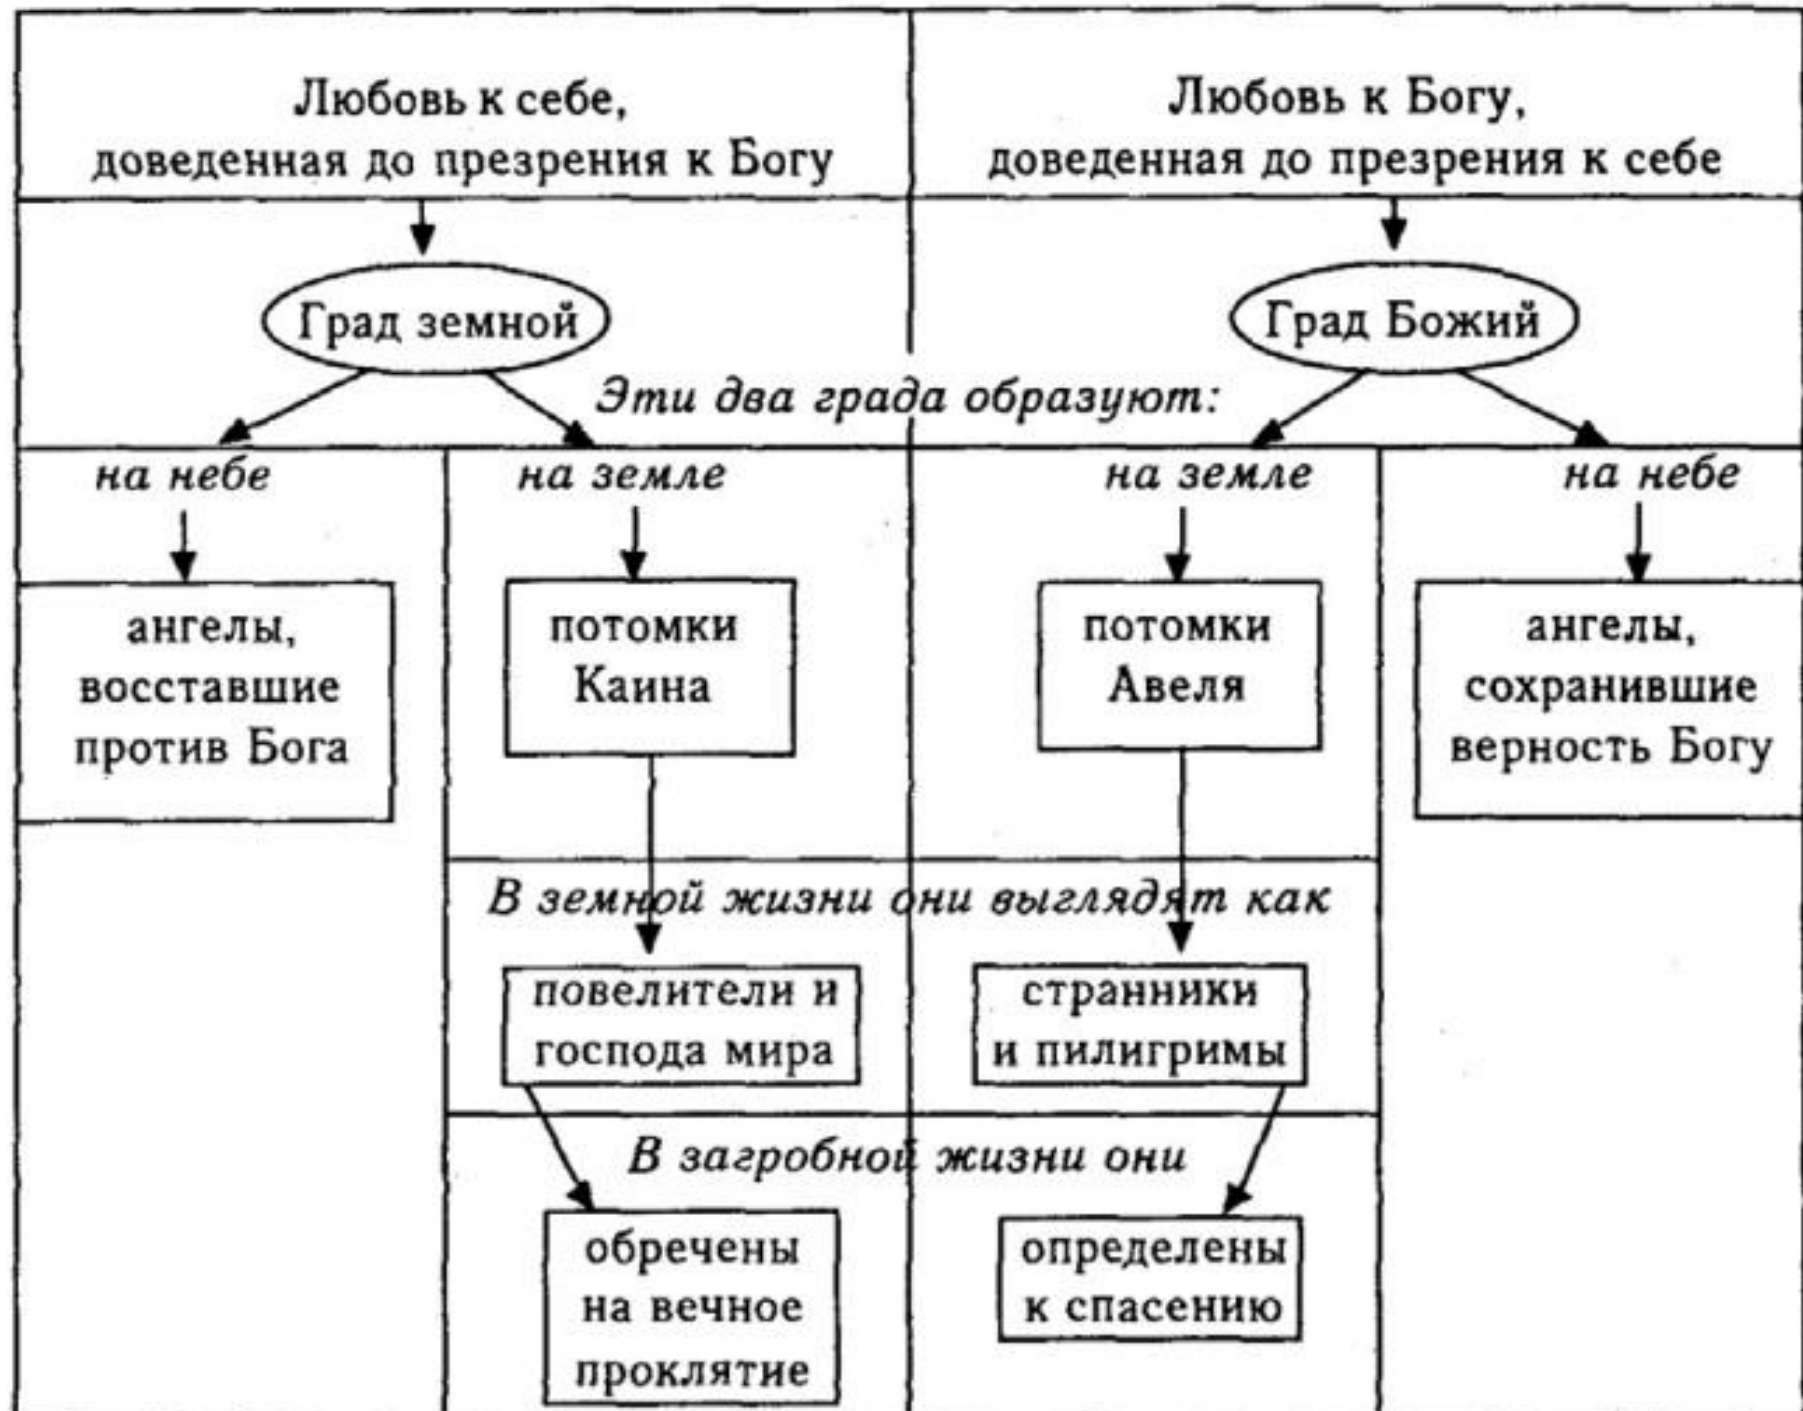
Любовь к себе, доведенная до презрения к Богу

Любовь к Богу, доведенная до презрения к себе

Град земной

Град Божий

*Эти два града образуют:*

*на небе*

*на земле*

*на земле*

*на небе*

ангелы, восставшие против Бога

потомки Каина

потомки Авеля

ангелы, сохранившие верность Богу

*В земной жизни они выглядят как*

повелители и господа мира

странники и пилигримы

*В загробной жизни они*

обречены на вечное проклятие

определены к спасению